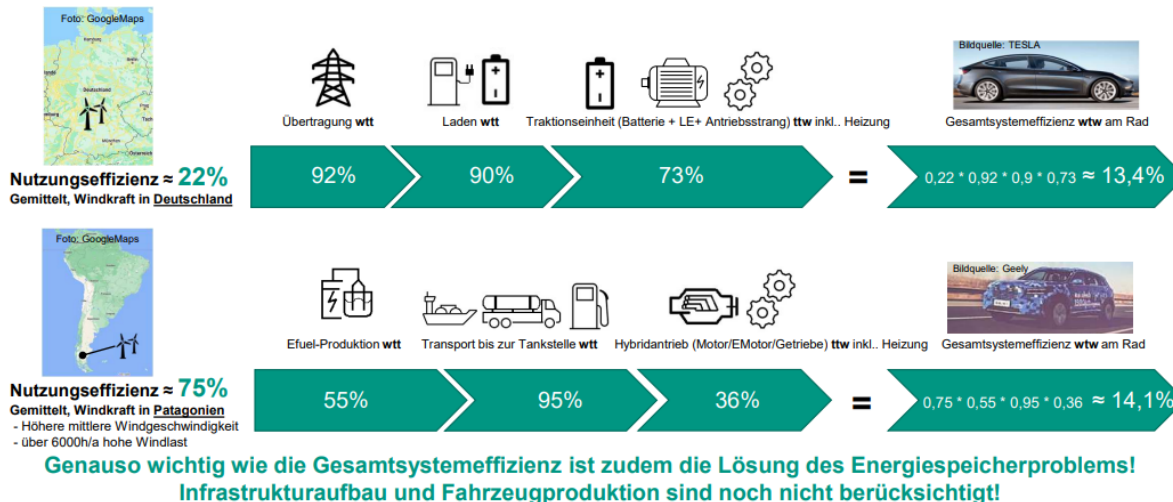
Foto: GoogleMaps

Deutschland

Übertragung **wtt**

Laden **wtt**

Traktionseinheit (Batterie + LE+ Antriebsstrang) **ttw** inkl.. Heizung

Bildquelle: TESLA

Gesamtsystemeffizienz **wtw** am Rad

**Nutzungseffizienz ≈ 22%**
**Gemittelt, Windkraft in Deutschland**

92%

90%

73%

=

$0{,}22 * 0{,}92 * 0{,}9 * 0{,}73 \approx 13{,}4\%$

Foto: GoogleMaps

Efuel-Produktion **wtt**

Transport bis zur Tankstelle **wtt**

Hybridantrieb (Motor/EMotor/Getriebe) **ttw** inkl.. Heizung

Bildquelle: Geely

Gesamtsystemeffizienz **wtw** am Rad

**Nutzungseffizienz ≈ 75%**
**Gemittelt, Windkraft in Patagonien**
- Höhere mittlere Windgeschwindigkeit
- über 6000h/a hohe Windlast

55%

95%

36%

=

$0{,}75 * 0{,}55 * 0{,}95 * 0{,}36 \approx 14{,}1\%$

Genauso wichtig wie die Gesamtsystemeffizienz ist zudem die Lösung des Energiespeicherproblems!
Infrastrukturaufbau und Fahrzeugproduktion sind noch nicht berücksichtigt!